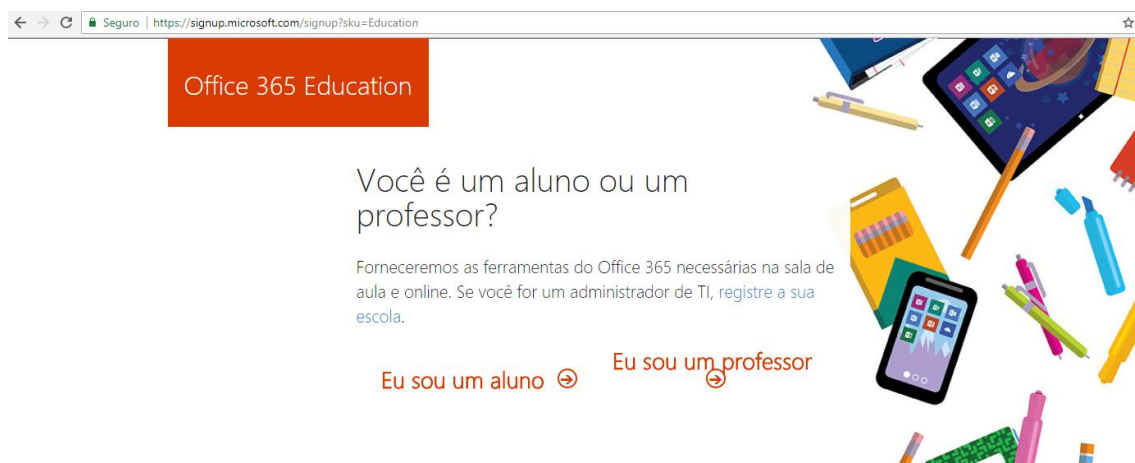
Seguro | https://signup.microsoft.com/signup?sku=Education

Office 365 Education

Você é um aluno ou um professor?

Forneceremos as ferramentas do Office 365 necessárias na sala de aula e online. Se você for um administrador de TI, registre a sua escola.

Eu sou um aluno

Eu sou um professor